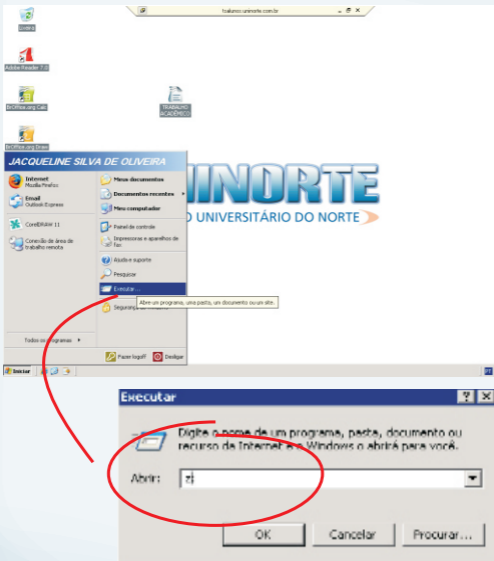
fcaluno.uninorte.com.br

Lixeira

Adobe Reader 7.0

BrOffice.org Calc

TRABALHO ACADÊMICO

BrOffice.org Draw

JACQUELINE SILVA DE OLIVEIRA

Internet
Mozilla Firefox

Email
Outlook Express

CorelDRAW 11

Conexão de área de trabalho remota

Todos os programas

Meus documentos

Documentos recentes

Meu computador

Painel de controle

Impressoras e aparelhos de fax

Ajuda e suporte

Pesquisar

Executar...

Abre um programa, uma pasta, um documento ou um site.

Segurança do Windows

Fazer logoff

Desligar

Iniciar

UNINORTE

CENTRO UNIVERSITÁRIO DO NORTE

Executar

Digite o nome de um programa, pasta, documento ou recurso da Internet e o Windows o abrirá para você.

Abrir: z

OK

Cancelar

Procurar...